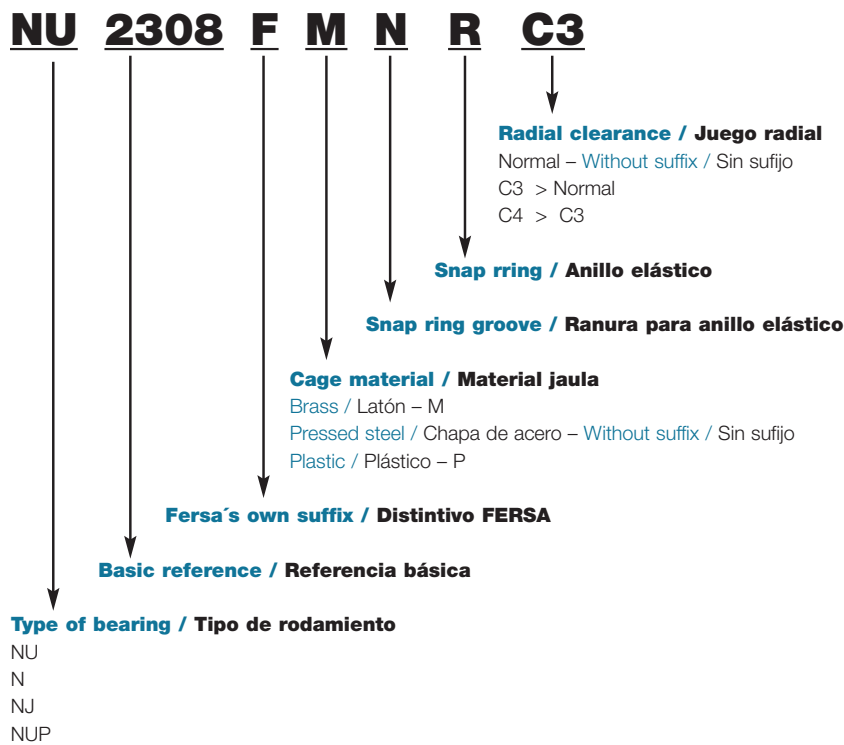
NU 2308 F M N R C3

Radial clearance / Juego radial
Normal – Without suffix / Sin sufijo
C3 > Normal
C4 > C3

Snap rring / Anillo elástico

Snap ring groove / Ranura para anillo elástico

Cage material / Material jaula
Brass / Latón – M
Pressed steel / Chapa de acero – Without suffix / Sin sufijo
Plastic / Plástico – P

Fersa´s own suffix / Distintivo FERSA

Basic reference / Referencia básica

Type of bearing / Tipo de rodamiento
NU
N
NJ
NUP